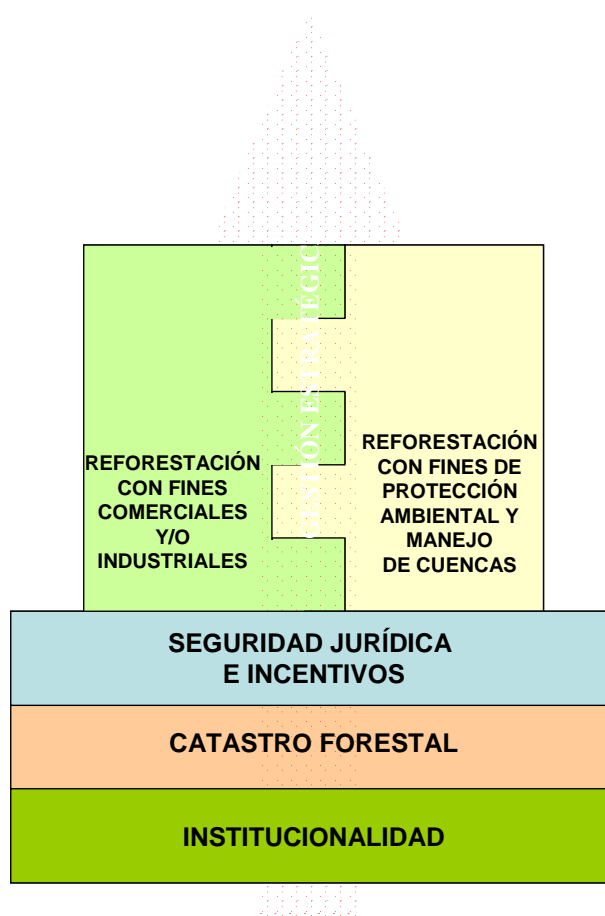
GESTIÓN ESTRATÉGICA

REFORESTACIÓN CON FINES COMERCIALES Y/O INDUSTRIALES

REFORESTACIÓN CON FINES DE PROTECCIÓN AMBIENTAL Y MANEJO DE CUENCAS

SEGURIDAD JURÍDICA E INCENTIVOS

CATASTRO FORESTAL

INSTITUCIONALIDAD